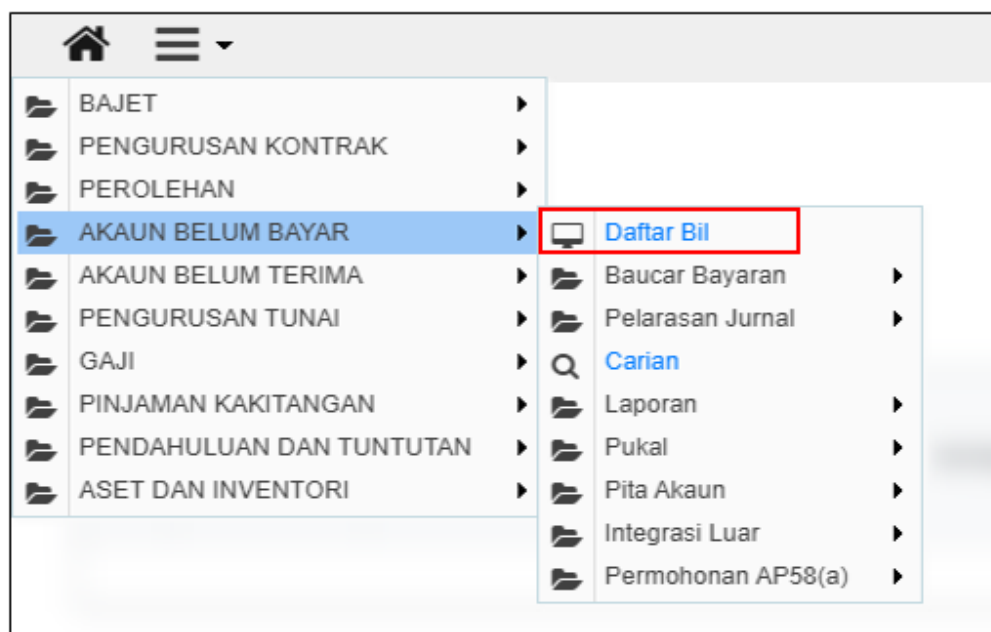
BAJET
PENGURUSAN KONTRAK
PEROLEHAN
AKAUN BELUM BAYAR
AKAUN BELUM TERIMA
PENGURUSAN TUNAI
GAJI
PINJAMAN KAKITANGAN
PENDAHULUAN DAN TUNTUTAN
ASET DAN INVENTORI

Daftar Bil
Baucar Bayaran
Pelarasan Jurnal
Carian
Laporan
Pukal
Pita Akaun
Integrasi Luar
Permohonan AP58(a)